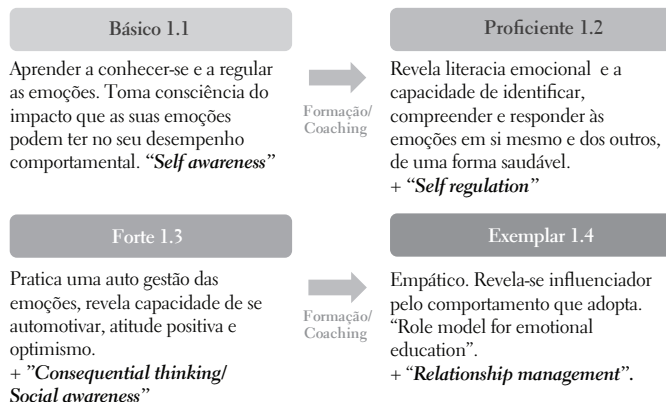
Básico 1.1

Aprender a conhecer-se e a regular as emoções. Toma consciência do impacto que as suas emoções podem ter no seu desempenho comportamental. "*Self awareness*"

Formação/ Coaching

Proficiente 1.2

Revela literacia emocional e a capacidade de identificar, compreender e responder às emoções em si mesmo e dos outros, de uma forma saudável.
+ "*Self regulation*"

Forte 1.3

Pratica uma auto gestão das emoções, revela capacidade de se automotivar, atitude positiva e optimismo.
+ "*Consequential thinking/ Social awareness*"

Formação/ Coaching

Exemplar 1.4

Empático. Revela-se influenciador pelo comportamento que adopta. "Role model for emotional education".
+ "*Relationship management*".